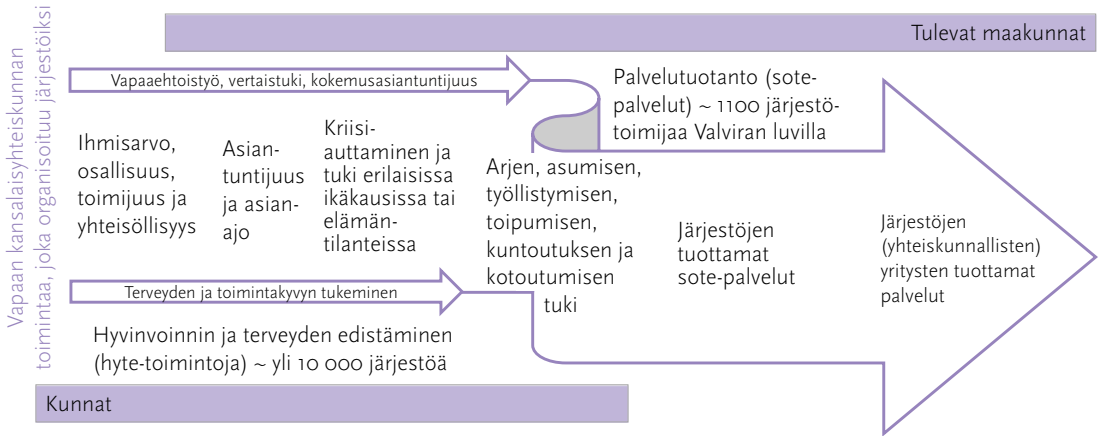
Vapaan kansalaisyhteiskunnan toimintaa, joka organisoituu järjestöiksi

Tulevat maakunnat

Vapaaehtoistyö, vertaistuki, kokemusasiantuntijuus

Palvelutuotanto (sote-palvelut) ~ 1100 järjestötoimijaa Valviran luvilla

Ihmisarvo, osallisuus, toimijuus ja yhteisöllisyys

Asiantuntijuus ja asianajo

Kriisiauttaminen ja tuki erilaisissa ikäkausissa tai elämäntilanteissa

Arjen, asumisen, työllistymisen, toipumisen, kuntoutuksen ja kotoutumisen tuki

Järjestöjen tuottamat sote-palvelut

Järjestöjen (yhteiskunnallisten) yritysten tuottamat palvelut

Terveyden ja toimintakyvyn tukeminen

Hyvinvoinnin ja terveyden edistäminen (hyte-toimintoja) ~ yli 10 000 järjestöä

Kunnat